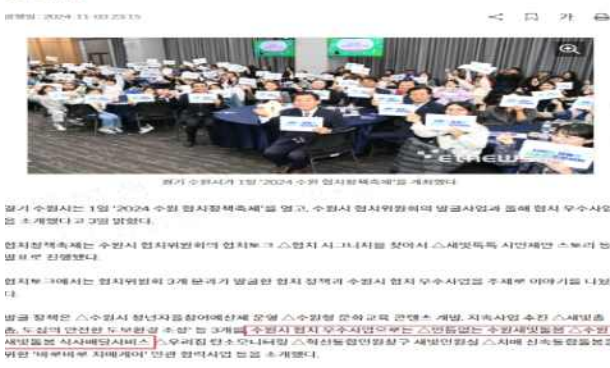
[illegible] 2024.11.03 23:15

가 가

etnews

경기 수원시가 1일 '2024 수원 협치정책축제'를 개최했다.

경기 수원시는 1일 '2024 수원 협치정책축제'를 열고, 수원시 협치위원회의 발굴사업과 올해 협치 우수사업을 소개했다고 3일 밝혔다.

협치정책축제는 수원시 협치위원회의 협치토크 △협치 시그니처를 찾아서 △새롯득득 시민제안 소토리 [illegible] 진행했다.

협치토크에서는 협치위원회 3개 분과가 발굴한 협치 정책과 수원시 협치 우수사업을 주제로 이야기를 나눴다.

발굴 정책은 △수원시 청년자립참여예산제 운영 △수원형 문화교육 콘텐츠 개발, 지속사업 추진 △새빛돌봄, 도심의 안전한 도보환경 조성' 등 3개였다. 수원시 협치 우수사업으로는 △언들없는 수원새빛돌봄 △수원 새빛돌봄 식사배달서비스 △우리집 랜소모니터링 △혁신동행협의회 새빛안전회의 △치매 신속돌봄을 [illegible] 위한 '바로바로 치매케어' 연관 협력사업 등을 소개했다.